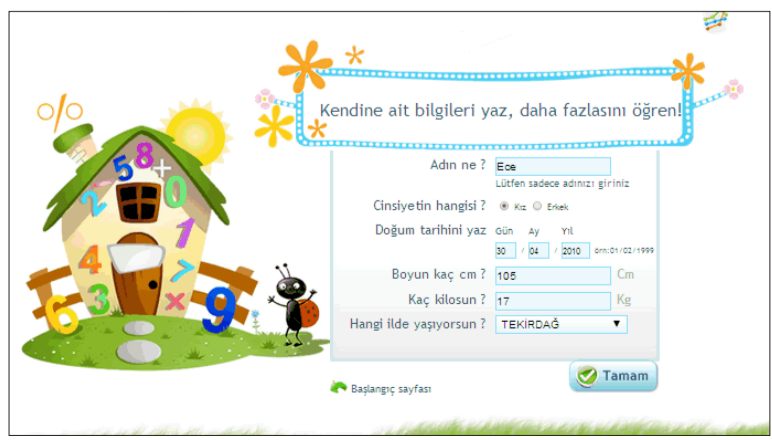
Kendine ait bilgileri yaz, daha fazlasını öğren!

Adın ne ? Ece
Lütfen sadece adınızı giriniz

Cinsiyetin hangisi ? Kız Erkek

Doğum tarihini yaz Gün Ay Yıl 30 / 04 / 2010 örn:01/02/1999

Boyun kaç cm ? 105 Cm

Kaç kilosun ? 17 Kg

Hangi ilde yaşıyorsun ? TEKİRDAĞ

Tamam

Başlangıç sayfası

%

5 8 + 0 2 1 4 > 6 3 × 9